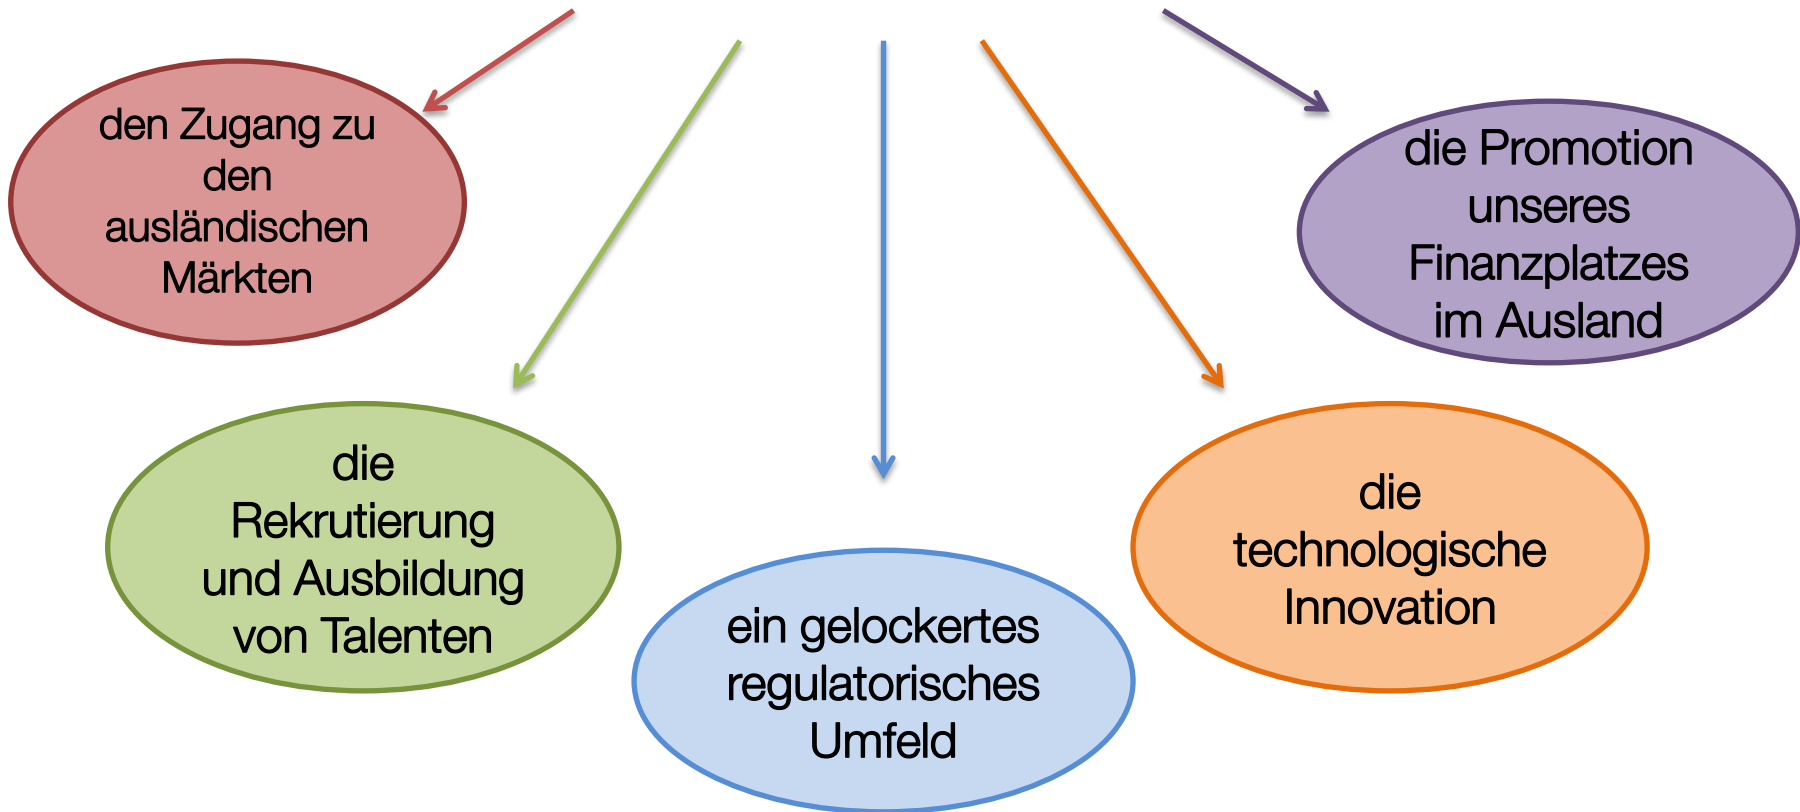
den Zugang zu den ausländischen Märkten

die Promotion unseres Finanzplatzes im Ausland

die Rekrutierung und Ausbildung von Talenten

ein gelockertes regulatorisches Umfeld

die technologische Innovation